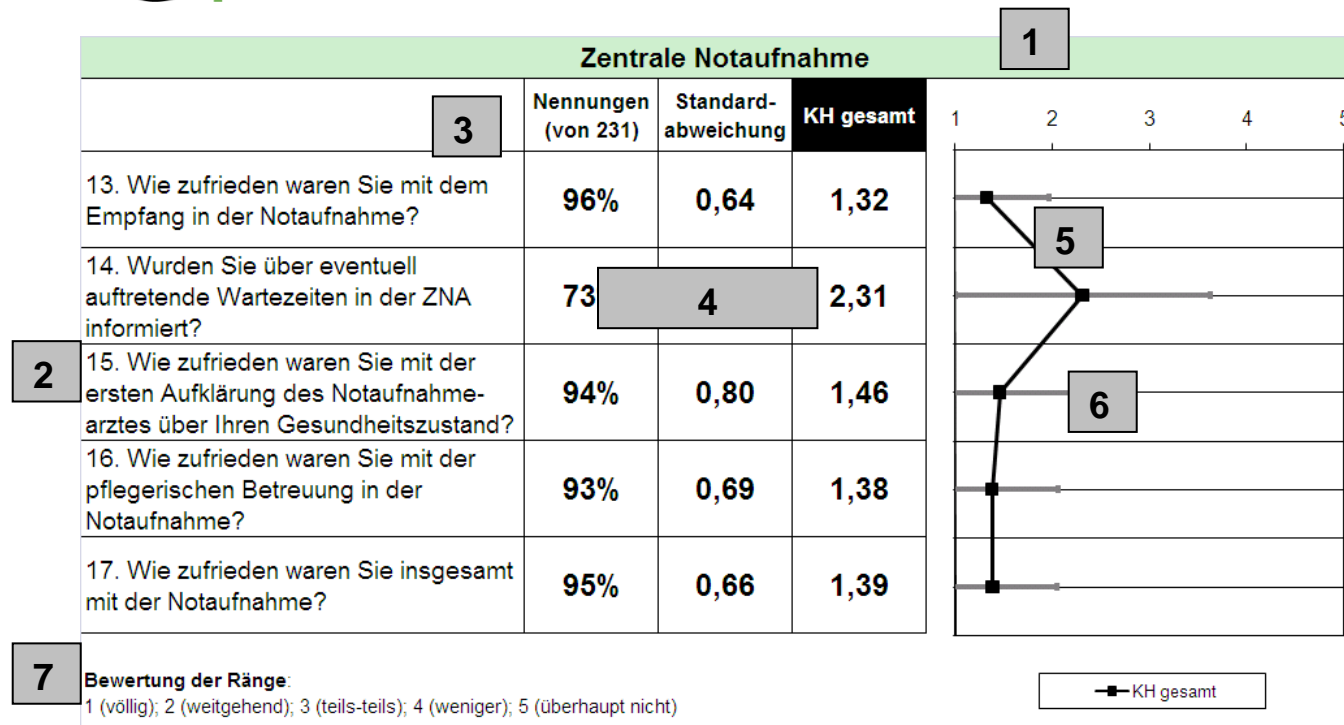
Zentrale Notaufnahme

1

| 3 | Nennungen (von 231) | Standard-abweichung | KH gesamt |
|---|---|---|---|
| 13. Wie zufrieden waren Sie mit dem Empfang in der Notaufnahme? | 96% | 0,64 | 1,32 |
| 14. Wurden Sie über eventuell auftretende Wartezeiten in der ZNA informiert? | 73 | 4 | 2,31 |
| 15. Wie zufrieden waren Sie mit der ersten Aufklärung des Notaufnahmearztes über Ihren Gesundheitszustand? | 94% | 0,80 | 1,46 |
| 16. Wie zufrieden waren Sie mit der pflegerischen Betreuung in der Notaufnahme? | 93% | 0,69 | 1,38 |
| 17. Wie zufrieden waren Sie insgesamt mit der Notaufnahme? | 95% | 0,66 | 1,39 |

2

1 2 3 4 5

5

6

7

Bewertung der Ränge:
1 (völlig); 2 (weitgehend); 3 (teils-teils); 4 (weniger); 5 (überhaupt nicht)

KH gesamt